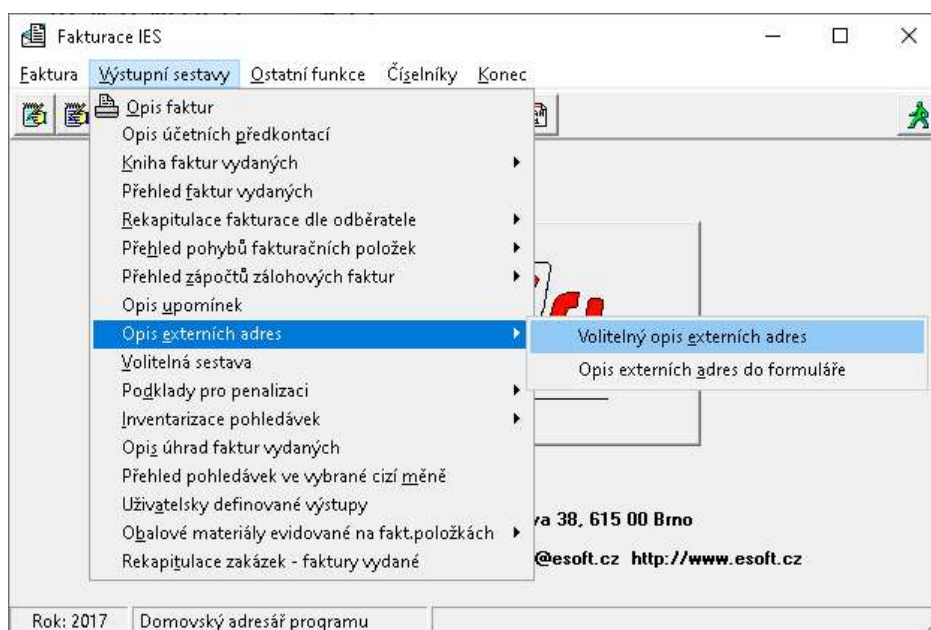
Fakturace IES

Faktura Výstupní sestavy Ostatní funkce Číselníky Konec

Opis faktur
Opis účetních předkontací
Kniha faktur vydaných
Přehled faktur vydaných
Rekapitulace fakturace dle odběratele
Přehled pohybů fakturačních položek
Přehled zápočtů zálohových faktur
Opis upomínek
Opis externích adres
Volitelná sestava
Podklady pro penalizaci
Inventarizace pohledávek
Opis úhrad faktur vydaných
Přehled pohledávek ve vybrané cizí měně
Uživatelsky definované výstupy
Obalové materiály evidované na fakt.položkách
Rekapitulace zakázek - faktury vydané

Volitelný opis externích adres
Opis externích adres do formuláře

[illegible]a 38, 615 00 Brno
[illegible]@esoft.cz http://www.esoft.cz

Rok: 2017 Domovský adresář programu